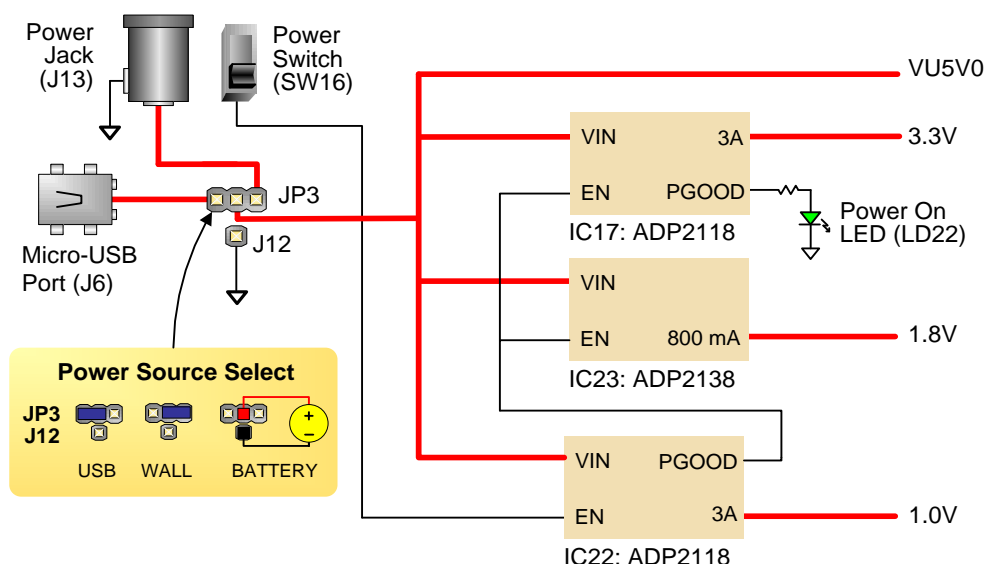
Power Jack (J13)

Power Switch (SW16)

VU5V0

VIN

3A

3.3V

Micro-USB Port (J6)

JP3

J12

EN

PGOOD

Power On LED (LD22)

IC17: ADP2118

VIN

EN

800 mA

1.8V

IC23: ADP2138

Power Source Select

JP3
J12

USB

WALL

BATTERY

+
−

VIN

PGOOD

EN

3A

1.0V

IC22: ADP2118